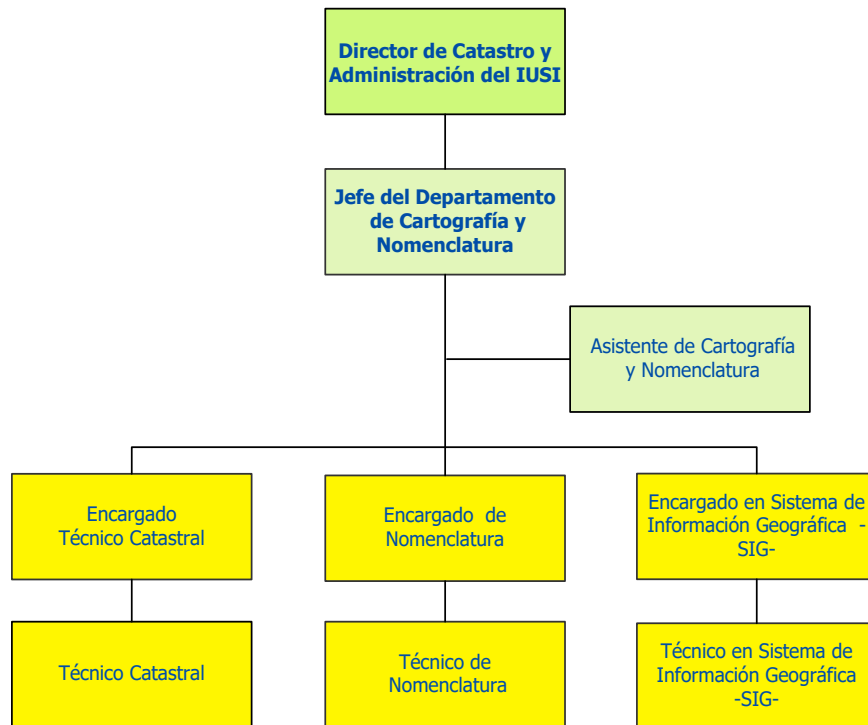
Director de Catastro y Administración del IUSI

Jefe del Departamento de Cartografía y Nomenclatura

Asistente de Cartografía y Nomenclatura

Encargado Técnico Catastral

Encargado de Nomenclatura

Encargado en Sistema de Información Geográfica -SIG-

Técnico Catastral

Técnico de Nomenclatura

Técnico en Sistema de Información Geográfica -SIG-